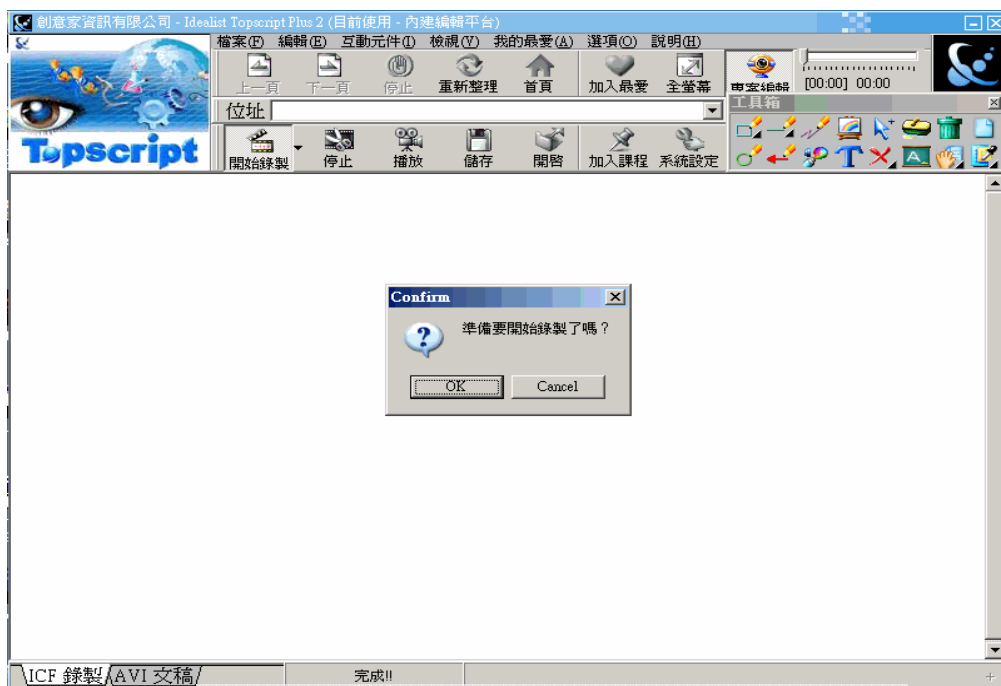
創意家資訊有限公司 - Idealist Topscript Plus 2 (目前使用 - 內建編輯平台)

檔案(F) 編輯(E) 互動元件(I) 檢視(V) 我的最愛(A) 選項(O) 說明(H)

上一頁 下一頁 停止 重新整理 首頁 加入最愛 全螢幕 專案編輯 [00:00] 00:00

位址

工具箱

Topscript

開始錄製 停止 播放 儲存 開啟 加入課程 系統設定

Confirm

準備要開始錄製了嗎？

OK Cancel

ICF 錄製 AVI 文稿

完成!!